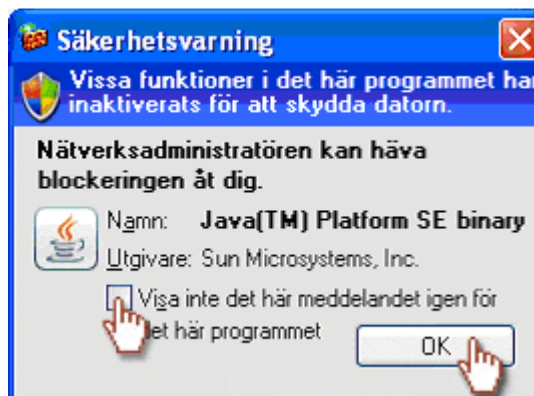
Säkerhetsvarning

Vissa funktioner i det här programmet har inaktiverats för att skydda datorn.

Nätverksadministratören kan häva blockeringen åt dig.

Namn: Java(TM) Platform SE binary

Utgivare: Sun Microsystems, Inc.

Visa inte det här meddelandet igen för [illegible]et här programmet

OK